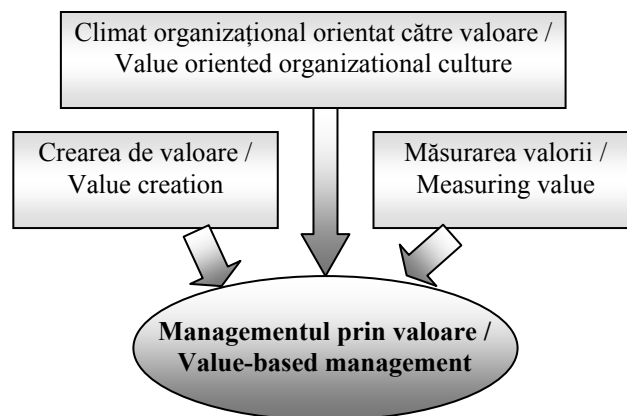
Climat organizațional orientat către valoare / Value oriented organizational culture

Crearea de valoare / Value creation

Măsurarea valorii / Measuring value

Managementul prin valoare / Value-based management